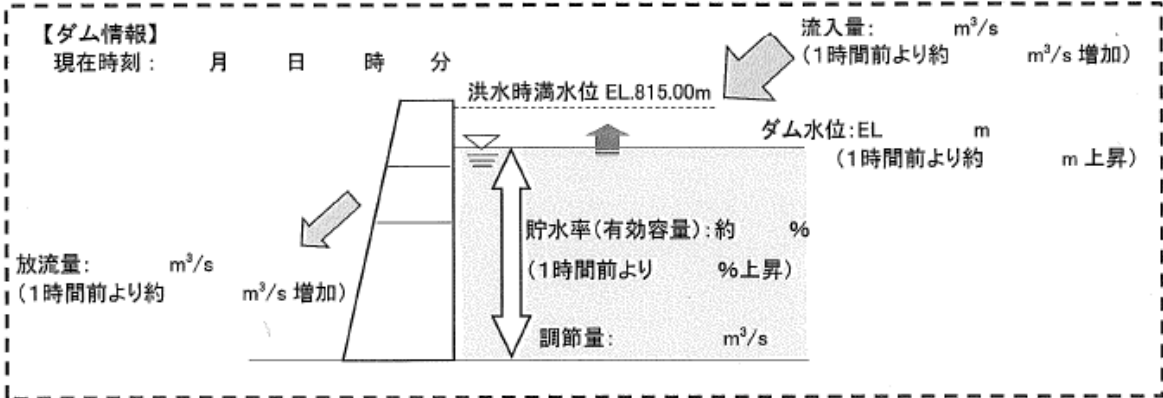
【ダム情報】
現在時刻： 月 日 時 分

流入量： $m^3/s$
(1時間前より約 $m^3/s$ 増加)

洪水時満水位 EL.815.00m

ダム水位：EL m
(1時間前より約 m 上昇)

貯水率(有効容量)：約 %
(1時間前より %上昇)

放流量： $m^3/s$
(1時間前より約 $m^3/s$ 増加)

調節量： $m^3/s$